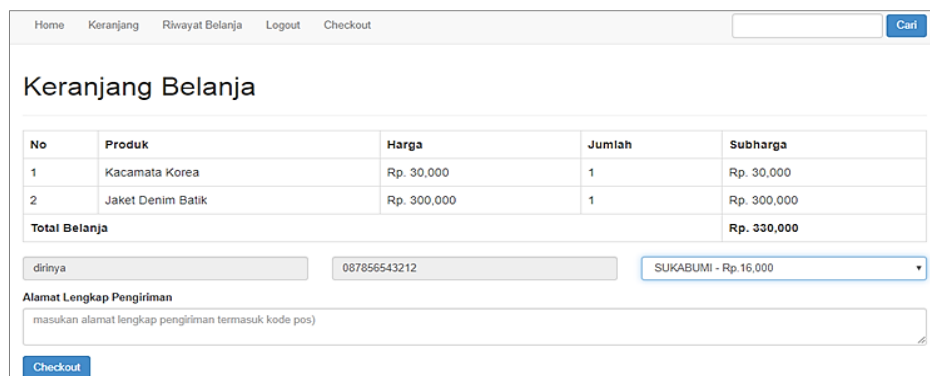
Home Keranjang Riwayat Belanja Logout Checkout

Cari

Keranjang Belanja

| No | Produk | Harga | Jumlah | Subharga |
|---|---|---|---|---|
| 1 | Kacamata Korea | Rp. 30,000 | 1 | Rp. 30,000 |
| 2 | Jaket Denim Batik | Rp. 300,000 | 1 | Rp. 300,000 |
| Total Belanja | | | | Rp. 330,000 |

dirinya

087856543212

SUKABUMI - Rp.16,000

Alamat Lengkap Pengiriman

masukan alamat lengkap pengiriman termasuk kode pos)

Checkout